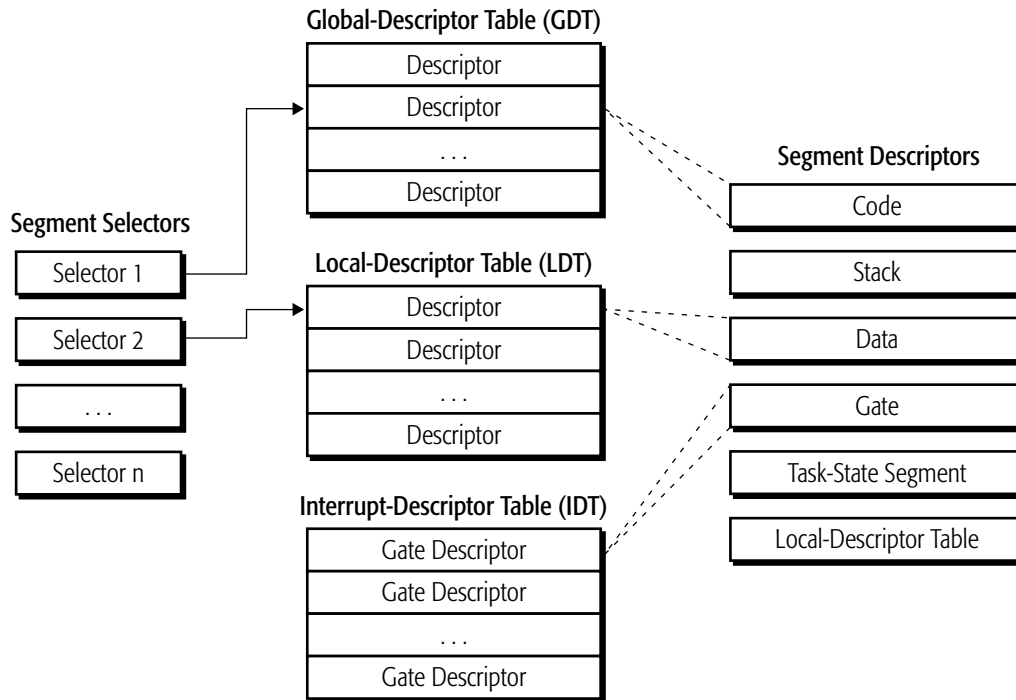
Global-Descriptor Table (GDT)

Descriptor
Descriptor
. . .
Descriptor

Segment Selectors

Selector 1
Selector 2
. . .
Selector n

Local-Descriptor Table (LDT)

Descriptor
Descriptor
. . .
Descriptor

Interrupt-Descriptor Table (IDT)

Gate Descriptor
Gate Descriptor
. . .
Gate Descriptor

Segment Descriptors

Code
Stack
Data
Gate
Task-State Segment
Local-Descriptor Table